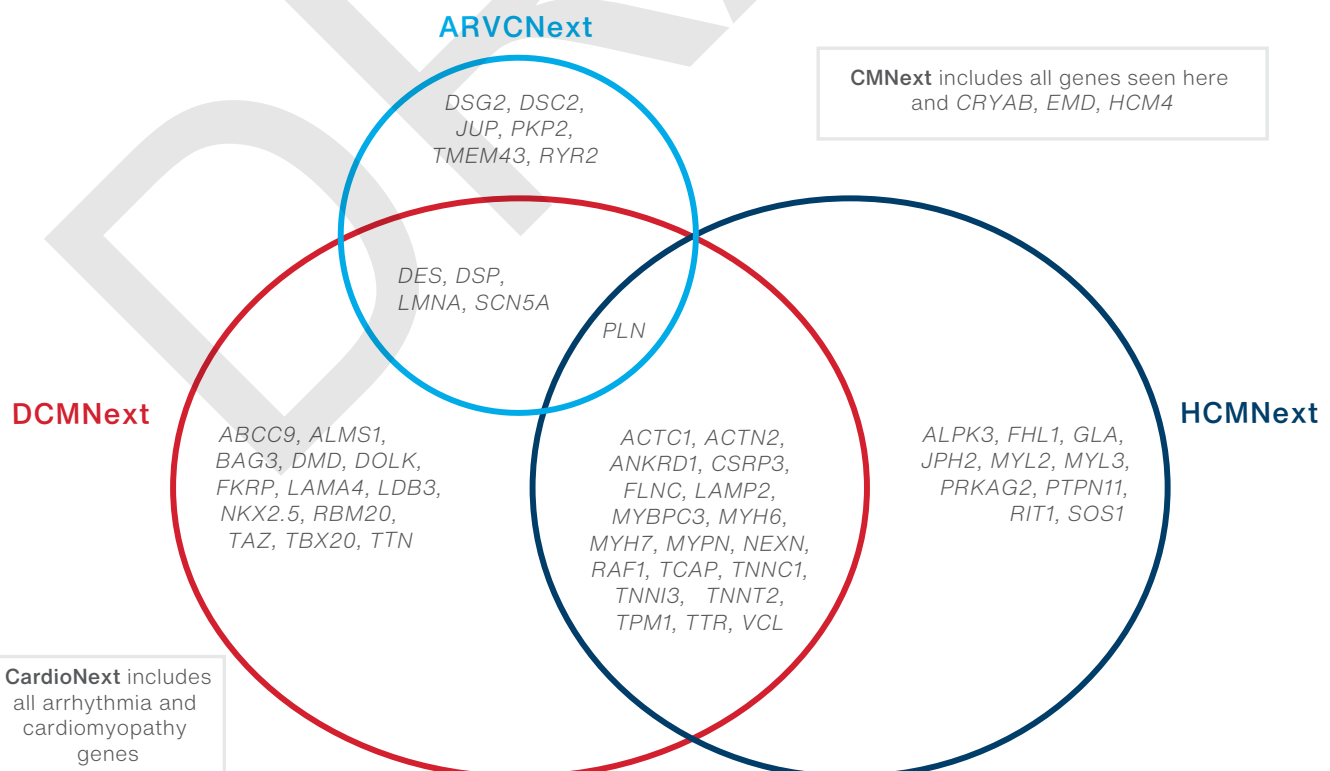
ARVCNext

CMNext includes all genes seen here and CRYAB, EMD, HCM4

DSG2, DSC2, JUP, PKP2, TMEM43, RYR2

DES, DSP, LMNA, SCN5A

PLN

DCMNext

HCMNext

ABCC9, ALMS1, BAG3, DMD, DOLK, FKRP, LAMA4, LDB3, NKX2.5, RBM20, TAZ, TBX20, TTN

ACTC1, ACTN2, ANKRD1, CSRP3, FLNC, LAMP2, MYBPC3, MYH6, MYH7, MYPN, NEXN, RAF1, TCAP, TNNC1, TNNI3, TNNT2, TPM1, TTR, VCL

ALPK3, FHL1, GLA, JPH2, MYL2, MYL3, PRKAG2, PTPN11, RIT1, SOS1

CardioNext includes all arrhythmia and cardiomyopathy genes